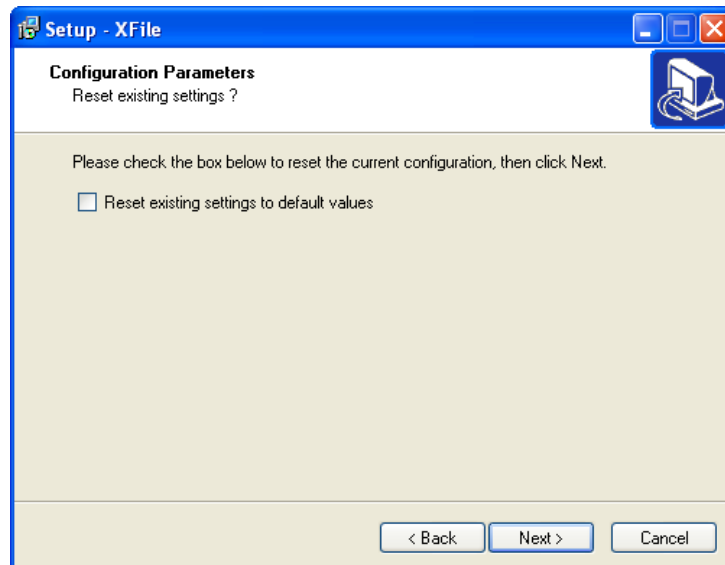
Setup - XFile

Configuration Parameters
Reset existing settings ?

Please check the box below to reset the current configuration, then click Next.

Reset existing settings to default values

< Back
Next >
Cancel